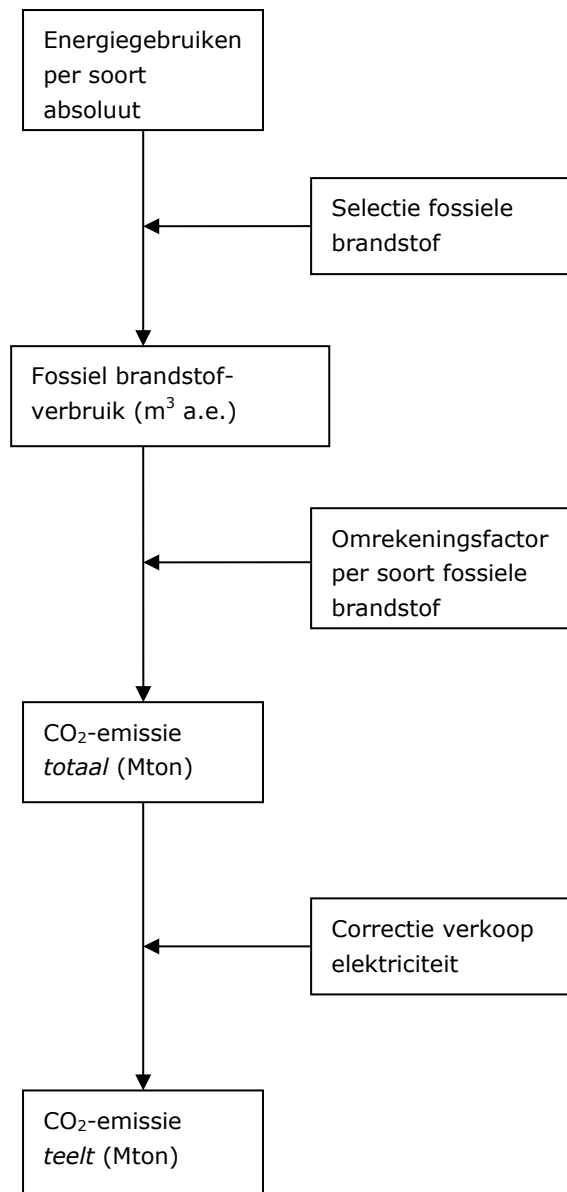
Energiegebruiken per soort absoluut

Selectie fossiele brandstof

Fossiel brandstofverbruik ($m^3$ a.e.)

Omrekeningsfactor per soort fossiele brandstof

$CO_2$-emissie *totaal* (Mton)

Correctie verkoop elektriciteit

$CO_2$-emissie *teelt* (Mton)